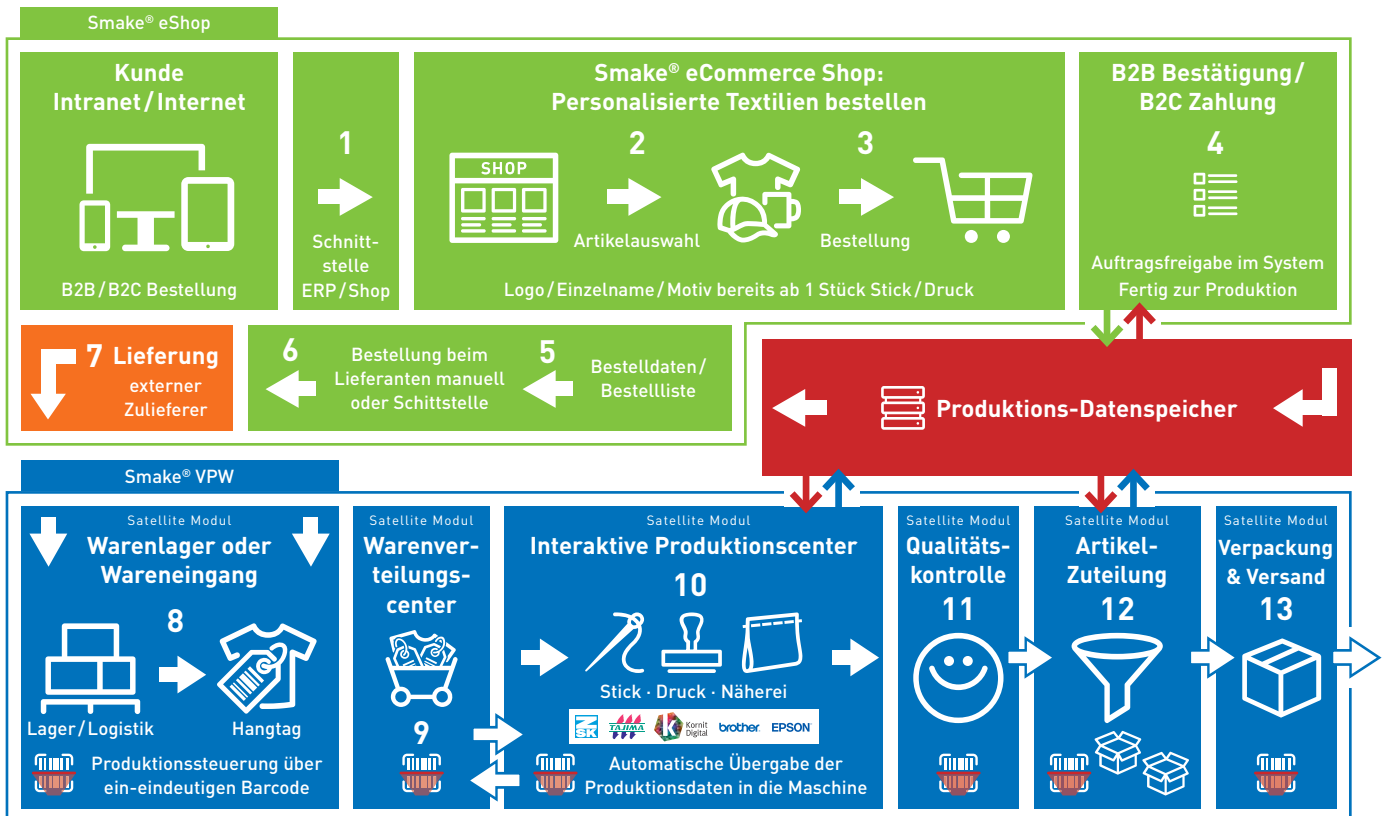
Smake® eShop

Kunde
Intranet/Internet

B2B/B2C Bestellung

1

Schnittstelle
ERP/Shop

Smake® eCommerce Shop:
Personalisierte Textilien bestellen

SHOP

2

Artikelauswahl

3

Bestellung

Logo/Einzelname/Motiv bereits ab 1 Stück Stick/Druck

B2B Bestätigung/
B2C Zahlung

4

Auftragsfreigabe im System
Fertig zur Produktion

7 Lieferung
externer
Zulieferer

6

Bestellung beim
Lieferanten manuell
oder Schittstelle

5

Bestelldaten/
Bestellliste

Produktions-Datenspeicher

Smake® VPW

Satellite Modul
Warenlager oder
Wareneingang

8

Lager/Logistik

Hangtag

Produktionssteuerung über
ein-eindeutigen Barcode

Satellite Modul
Warenverteilungscenter

9

Satellite Modul
Interaktive Produktionscenter

10

Stick · Druck · Näherei

ZSK TAJIMA Kornit Digital brother EPSON

Automatische Übergabe der
Produktionsdaten in die Maschine

Satellite Modul
Qualitätskontrolle

11

Satellite Modul
Artikel-
Zuteilung

12

Satellite Modul
Verpackung
& Versand

13